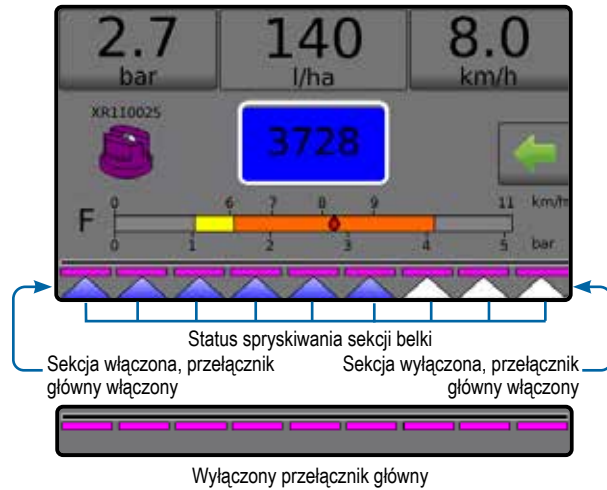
2.7
bar

140
l/ha

8.0
km/h

XR110025

3728

F

0 6 7 8 9 11 km/h

0 1 2 3 4 5 bar

Status spryskiwania sekcji belki

Sekcja włączona, przełącznik główny włączony

Sekcja wyłączona, przełącznik główny włączony

Wyłączony przełącznik główny